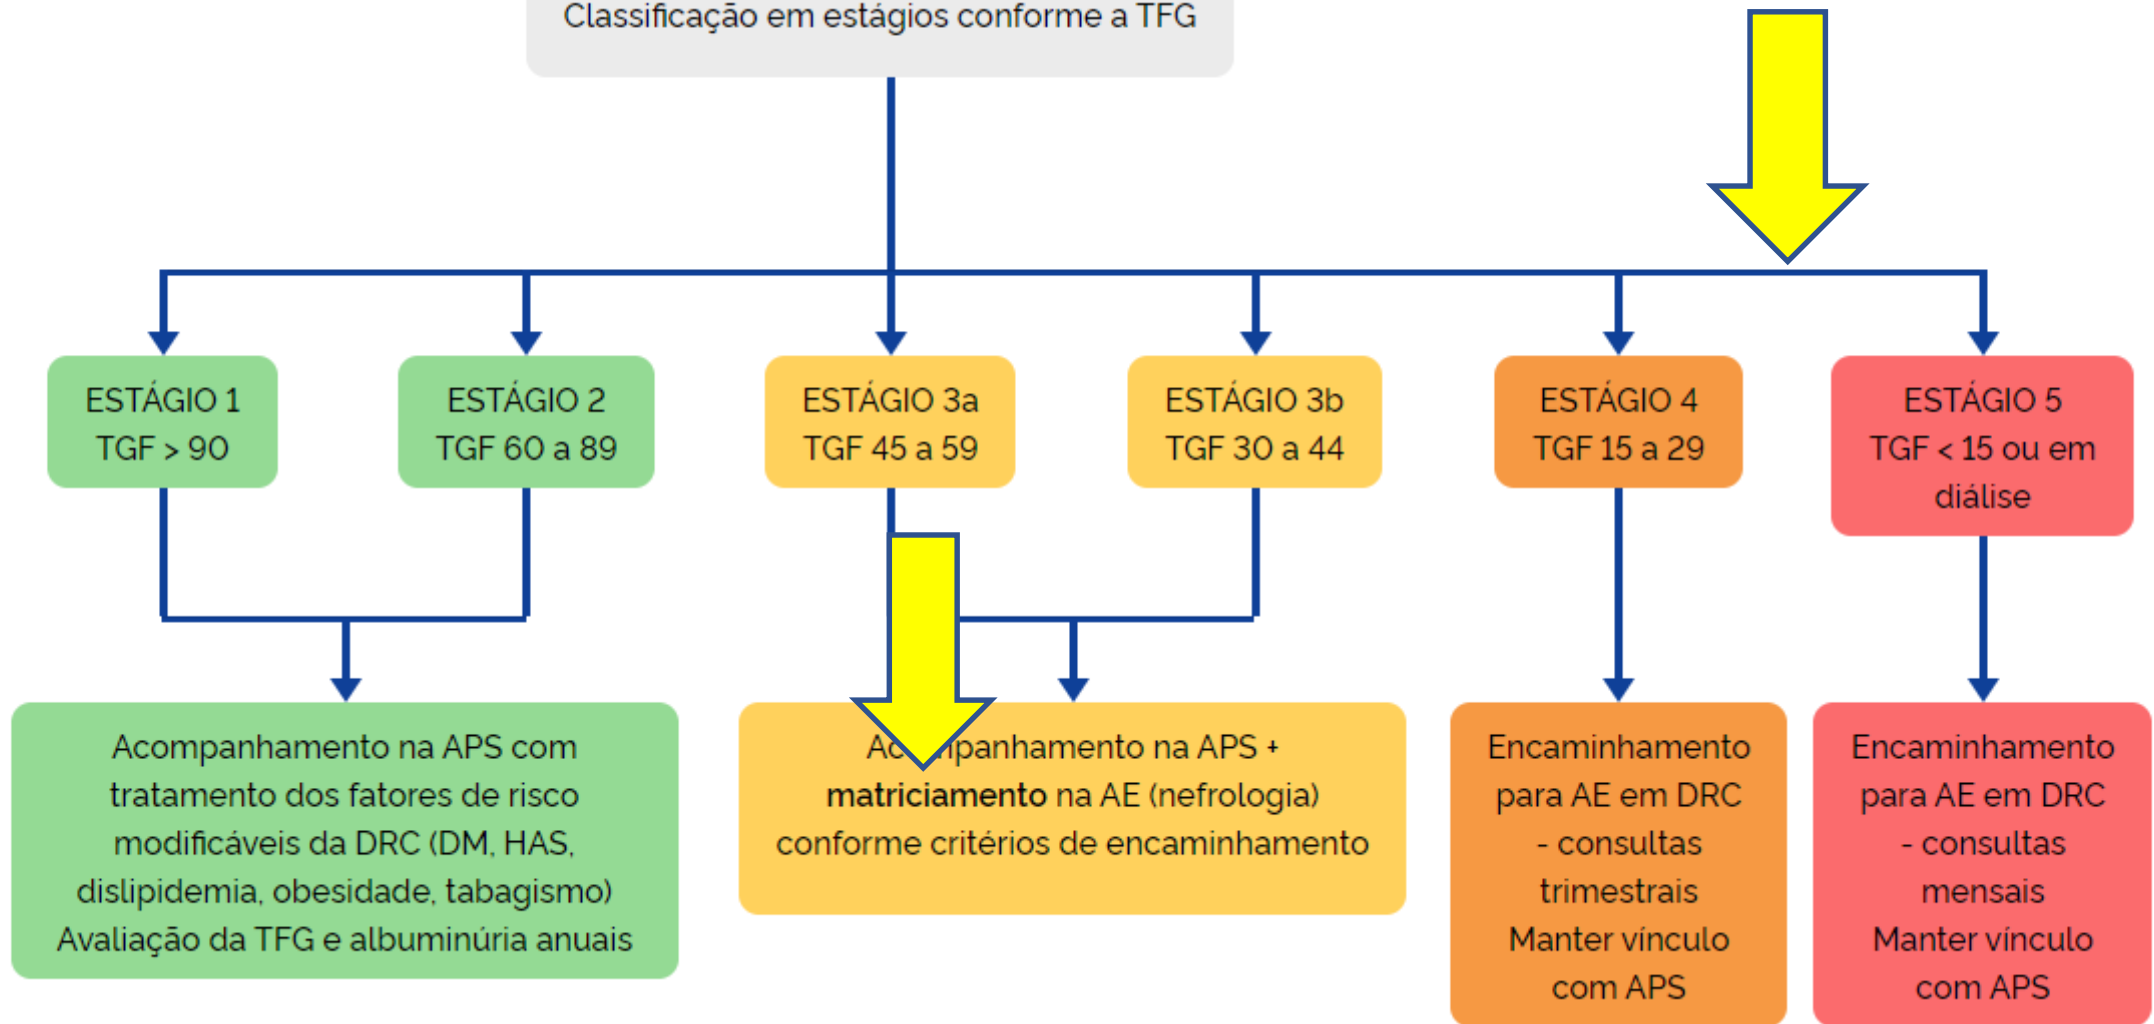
Classificação em estágios conforme a TFG

ESTÁGIO 1
TGF > 90

ESTÁGIO 2
TGF 60 a 89

ESTÁGIO 3a
TGF 45 a 59

ESTÁGIO 3b
TGF 30 a 44

ESTÁGIO 4
TGF 15 a 29

ESTÁGIO 5
TGF < 15 ou em diálise

Acompanhamento na APS com tratamento dos fatores de risco modificáveis da DRC (DM, HAS, dislipidemia, obesidade, tabagismo)
Avaliação da TFG e albuminúria anuais

Ac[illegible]panhamento na APS + **matriciamento** na AE (nefrologia) conforme critérios de encaminhamento

Encaminhamento para AE em DRC - consultas trimestrais
Manter vínculo com APS

Encaminhamento para AE em DRC - consultas mensais
Manter vínculo com APS